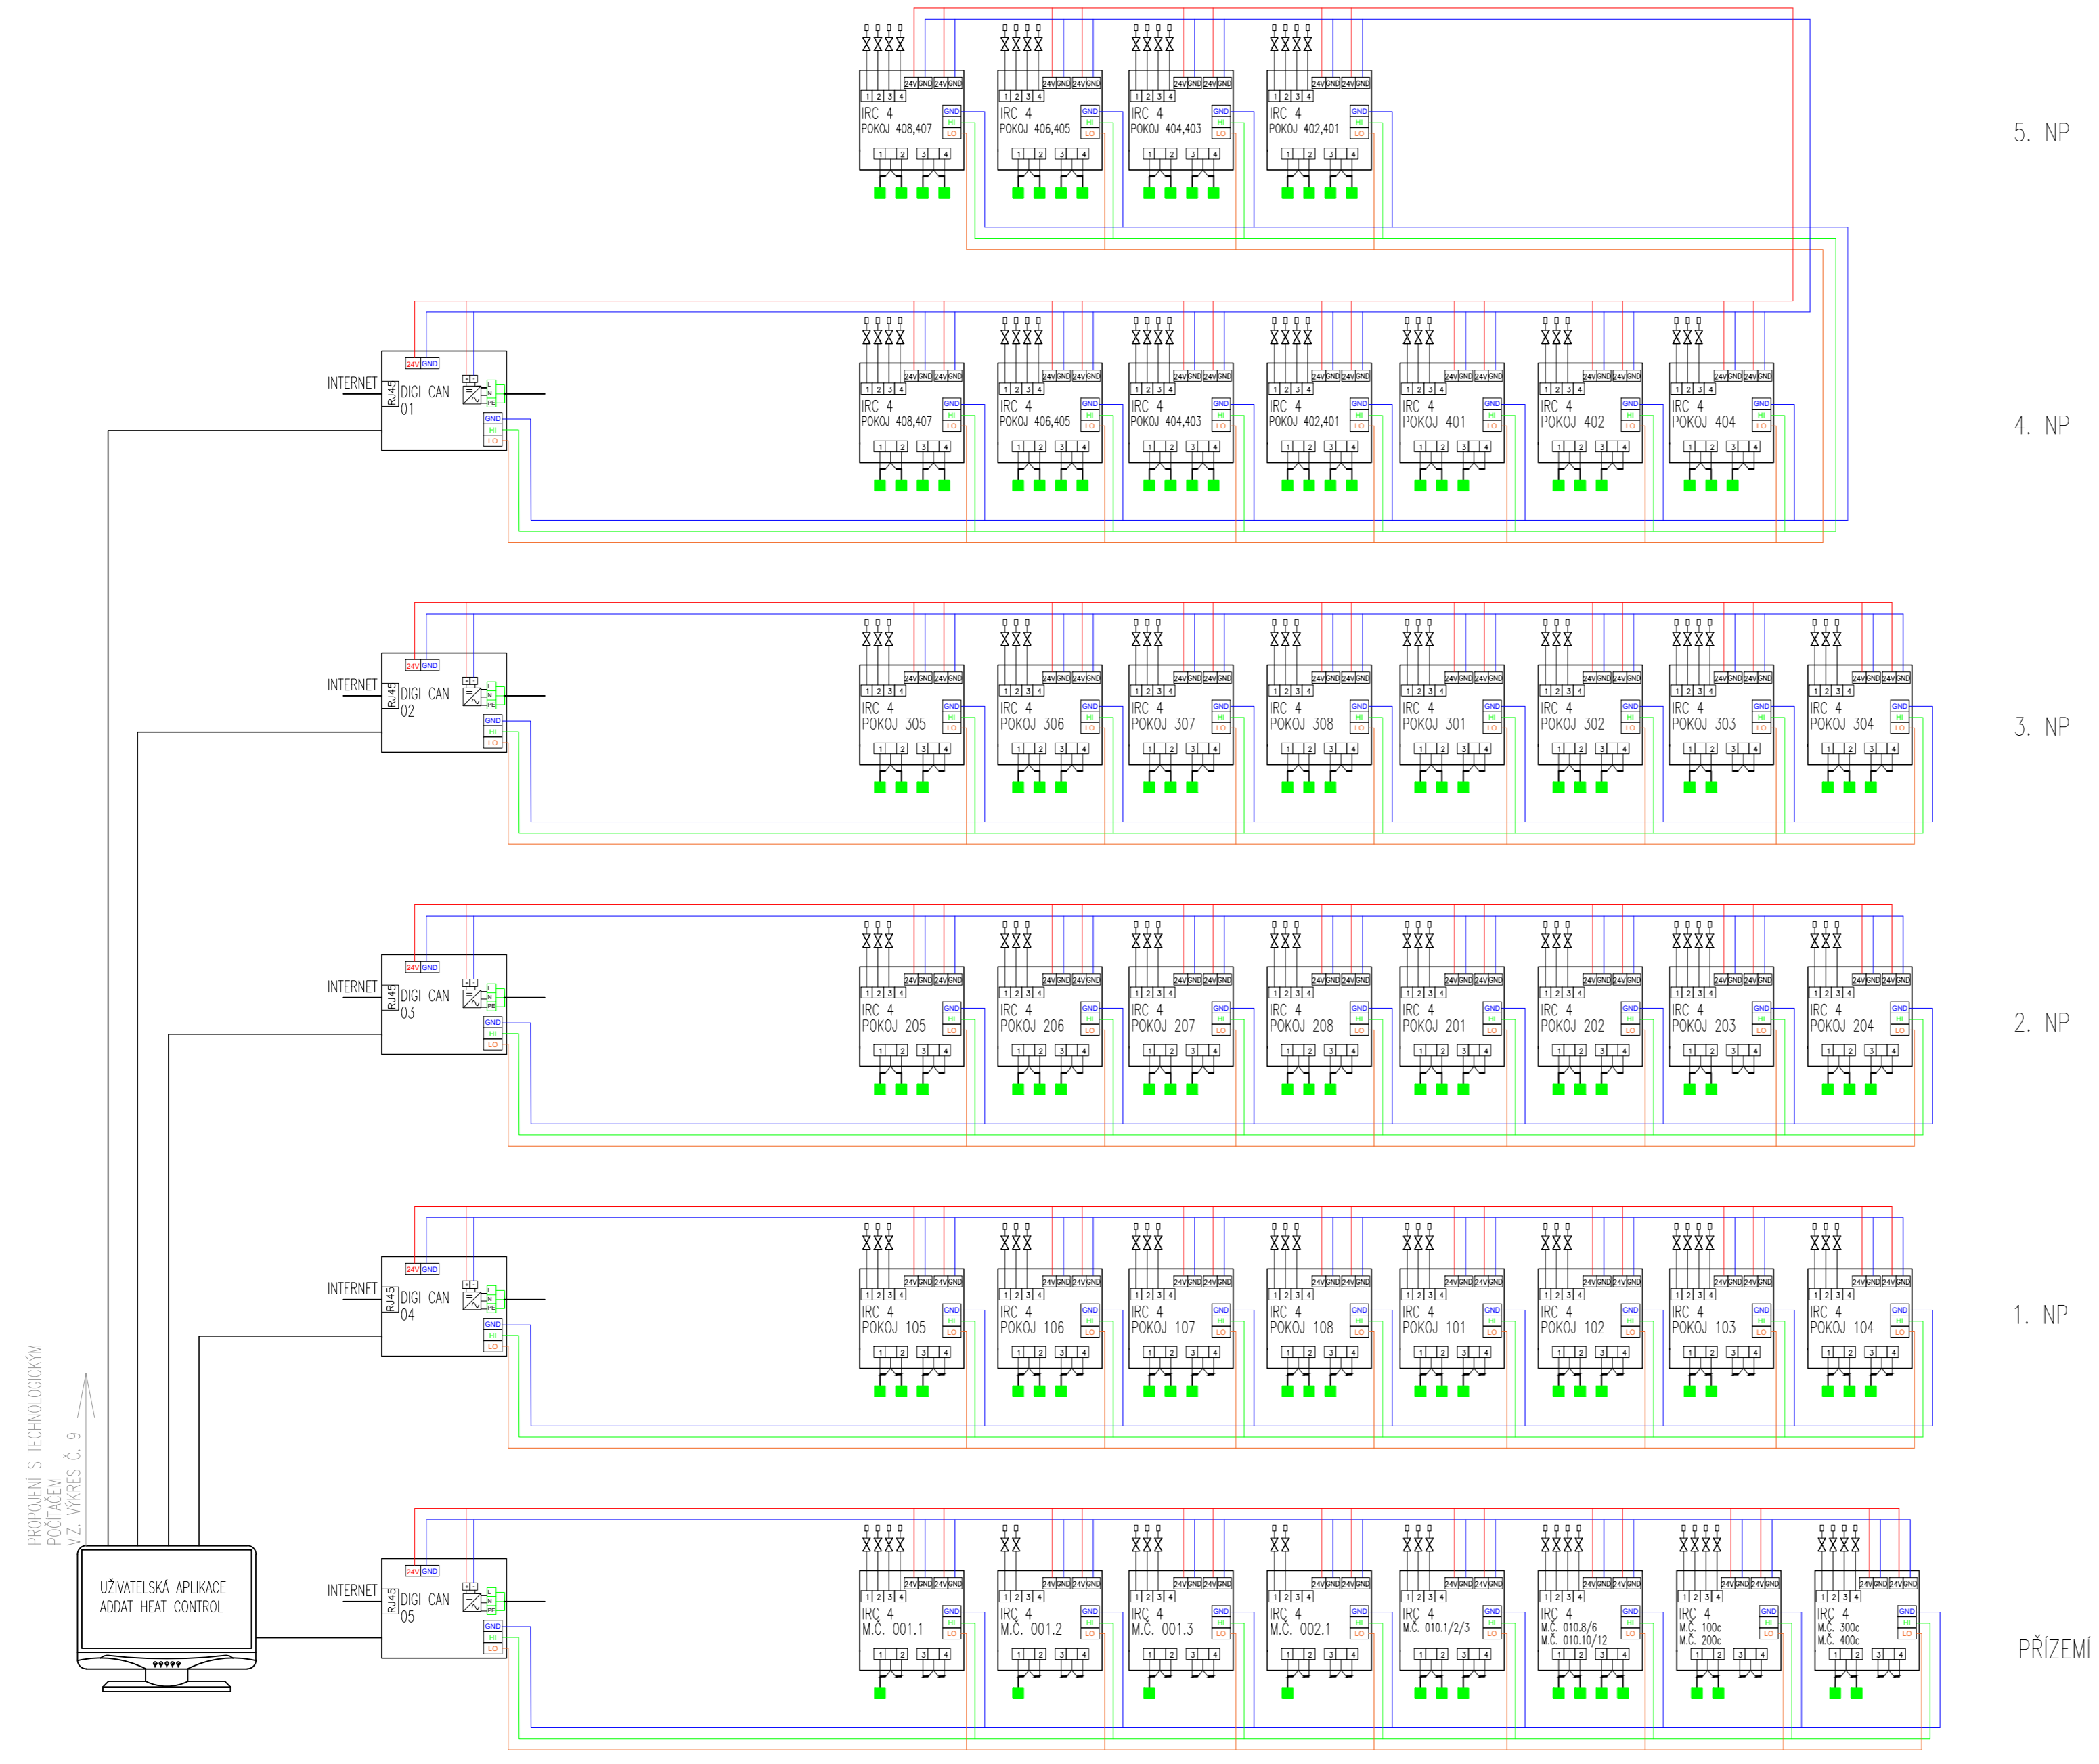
5. NP

IRC 4
POKOJ 408,407

IRC 4
POKOJ 406,405

IRC 4
POKOJ 404,403

IRC 4
POKOJ 402,401

4. NP

INTERNET
RJ45
DIGI CAN
01

IRC 4
POKOJ 408,407

IRC 4
POKOJ 406,405

IRC 4
POKOJ 404,403

IRC 4
POKOJ 402,401

IRC 4
POKOJ 401

IRC 4
POKOJ 402

IRC 4
POKOJ 404

3. NP

INTERNET
RJ45
DIGI CAN
02

IRC 4
POKOJ 305

IRC 4
POKOJ 306

IRC 4
POKOJ 307

IRC 4
POKOJ 308

IRC 4
POKOJ 301

IRC 4
POKOJ 302

IRC 4
POKOJ 303

IRC 4
POKOJ 304

2. NP

INTERNET
RJ45
DIGI CAN
03

IRC 4
POKOJ 205

IRC 4
POKOJ 206

IRC 4
POKOJ 207

IRC 4
POKOJ 208

IRC 4
POKOJ 201

IRC 4
POKOJ 202

IRC 4
POKOJ 203

IRC 4
POKOJ 204

1. NP

INTERNET
RJ45
DIGI CAN
04

IRC 4
POKOJ 105

IRC 4
POKOJ 106

IRC 4
POKOJ 107

IRC 4
POKOJ 108

IRC 4
POKOJ 101

IRC 4
POKOJ 102

IRC 4
POKOJ 103

IRC 4
POKOJ 104

PROPOJENÍ S TECHNOLOGICKÝM POČÍTAČEM VIZ. VÝKRES Č. 9

UŽIVATELSKÁ APLIKACE
ADDAT HEAT CONTROL

PŘÍZEMÍ

INTERNET
RJ45
DIGI CAN
05

IRC 4
M.Č. 001.1

IRC 4
M.Č. 001.2

IRC 4
M.Č. 001.3

IRC 4
M.Č. 002.1

IRC 4
M.Č. 010.1/2/3

IRC 4
M.Č. 010.8/6
M.Č. 010.10/12

IRC 4
M.Č. 100c
M.Č. 200c

IRC 4
M.Č. 300c
M.Č. 400c